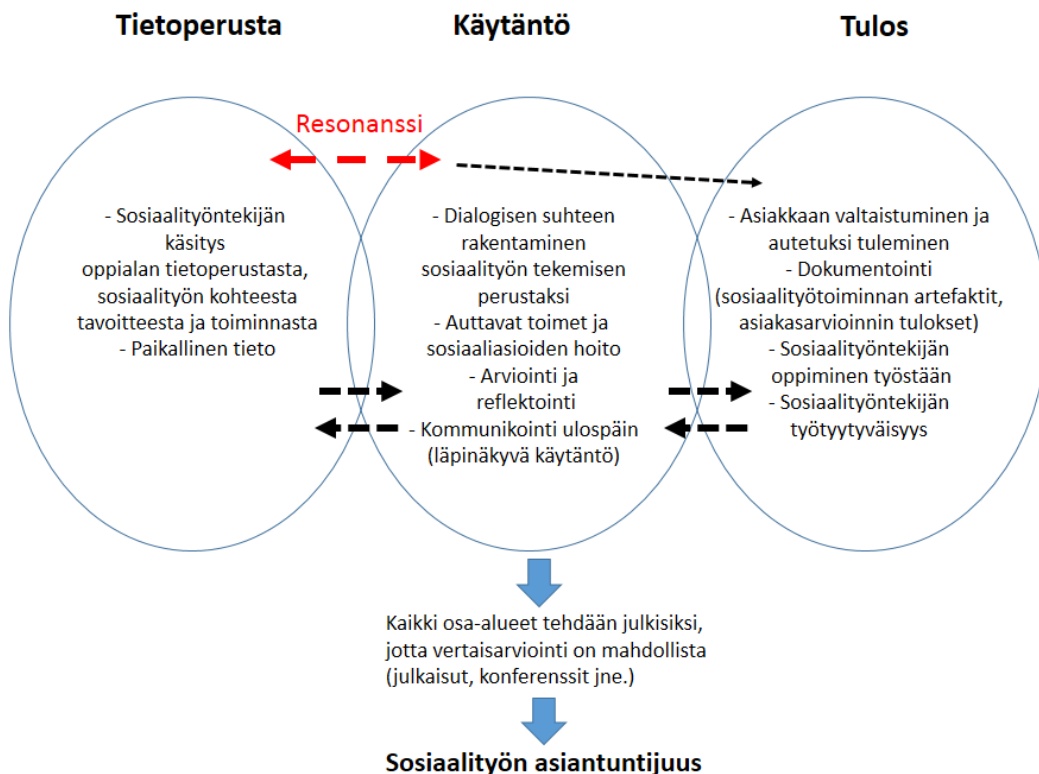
Tietoperusta

Käytäntö

Tulos

Resonanssi

- Sosiaalityöntekijän käsitys oppialan tietoperustasta, sosiaalityön kohteesta tavoitteesta ja toiminnasta
- Paikallinen tieto

- Dialogisen suhteen rakentaminen sosiaalityön tekemisen perustaksi
- Auttavat toimet ja sosiaaliasioiden hoito
- Arviointi ja reflektointi
- Kommunikointi ulospäin (läpinäkyvä käytäntö)

- Asiakkaan valtaistuminen ja autetuksi tuleminen
- Dokumentointi (sosiaalityötoiminnan artefaktit, asiakasarvioinnin tulokset)
- Sosiaalityöntekijän oppiminen työstään
- Sosiaalityöntekijän työtyytyväisyys

Kaikki osa-alueet tehdään julkisiksi, jotta vertaisarviointi on mahdollista (julkaisut, konferenssit jne.)

Sosiaalityön asiantuntijuus